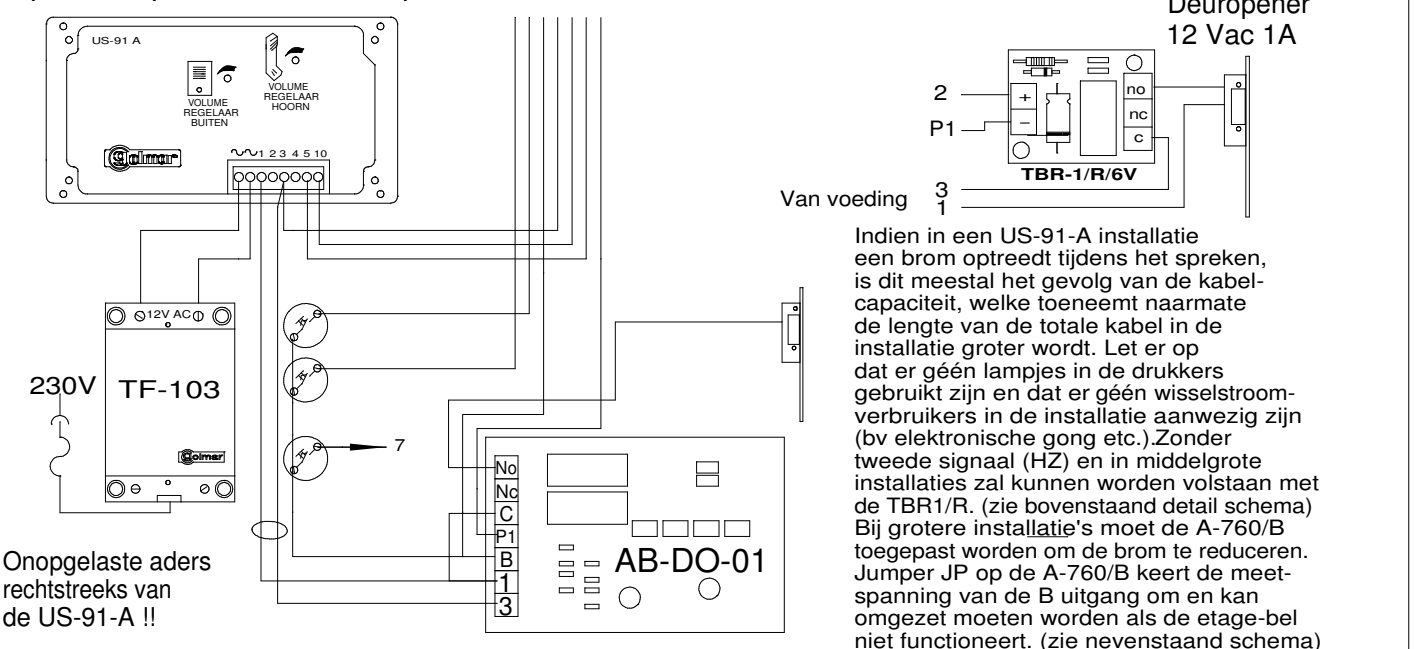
Deuropener
12 Vac 1A

US-91 A

VOLUME REGELAAR BUITEN

VOLUME REGELAAR HOORN

Golmar

~~ 1 2 3 4 5 10

2
P1
+
−
no
nc
c
TBR-1/R/6V

Van voeding
3
1

Indien in een US-91-A installatie een brom optreedt tijdens het spreken, is dit meestal het gevolg van de kabelcapaciteit, welke toeneemt naarmate de lengte van de totale kabel in de installatie groter wordt. Let er op dat er géén lampjes in de drukkers gebruikt zijn en dat er géén wisselstroomverbruikers in de installatie aanwezig zijn (bv elektronische gong etc.).Zonder tweede signaal (HZ) en in middelgrote installaties zal kunnen worden volstaan met de TBR1/R. (zie bovenstaand detail schema) Bij grotere installatie's moet de A-760/B toegepast worden om de brom te reduceren. Jumper JP op de A-760/B keert de meetspanning van de B uitgang om en kan omgezet moeten worden als de etage-bel niet functioneert. (zie nevenstaand schema)

12V AC

230V
TF-103
Golmar

7

No
Nc
C
P1
B
1
3
AB-DO-01

Onopgelaste aders rechtstreeks van de US-91-A !!